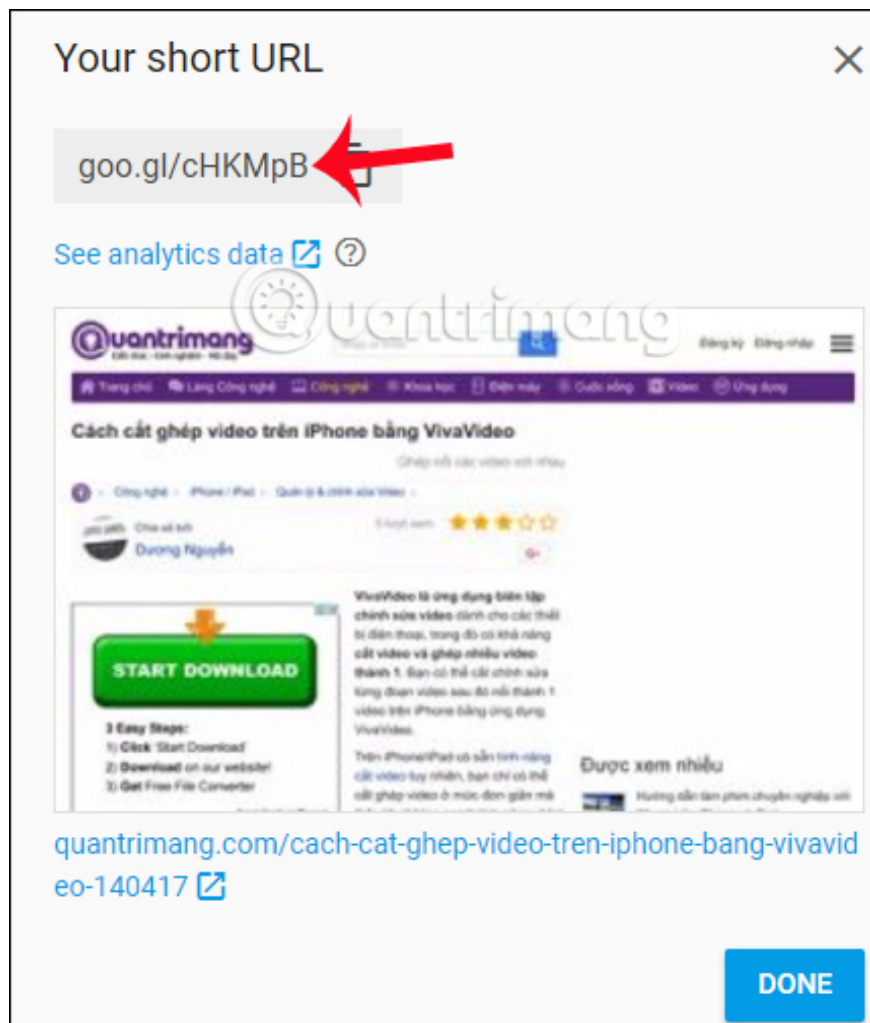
Your short URL

goo.gl/cHKMpB

See analytics data

Quantrimang

Đăng ký Đăng nhập

Trang chủ Làng Công nghệ Công nghệ Khoa học Điện máy Cuộc sống Video Ứng dụng

Cách cắt ghép video trên iPhone bằng VivaVideo

Ghép nối các video với nhau

Công nghệ › iPhone / iPad › Quản lý & chỉnh sửa Video ›

Dương Nguyễn

START DOWNLOAD

3 Easy Steps:
1) Click 'Start Download'
2) Download on our website!
3) Get Free File Converter

VivaVideo là ứng dụng biên tập chỉnh sửa video dành cho các thiết bị điện thoại, trong đó có khả năng cắt video và ghép nhiều video thành 1. Bạn có thể cắt chỉnh sửa từng đoạn video sau đó nối thành 1 video trên iPhone bằng ứng dụng VivaVideo.

Trên iPhone/iPad có sẵn tính năng cắt video tuy nhiên, bạn chỉ có thể cắt ghép video ở mức đơn giản mà

Được xem nhiều

quantrimang.com/cach-cat-ghep-video-tren-iphone-bang-vivavideo-140417

DONE